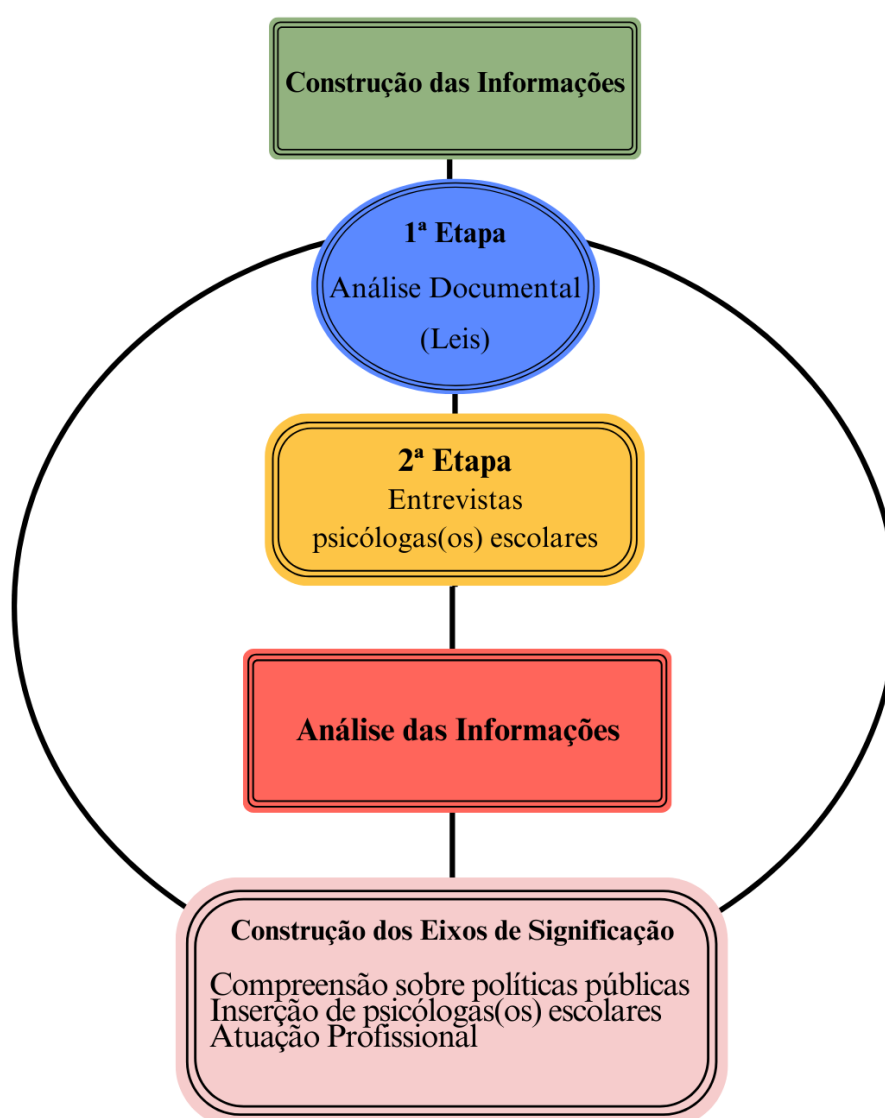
Construção das Informações

1ª Etapa
Análise Documental
(Leis)

2ª Etapa
Entrevistas
psicólogas(os) escolares

Análise das Informações

Construção dos Eixos de Significação

Compreensão sobre políticas públicas
Inserção de psicólogas(os) escolares
Atuação Profissional